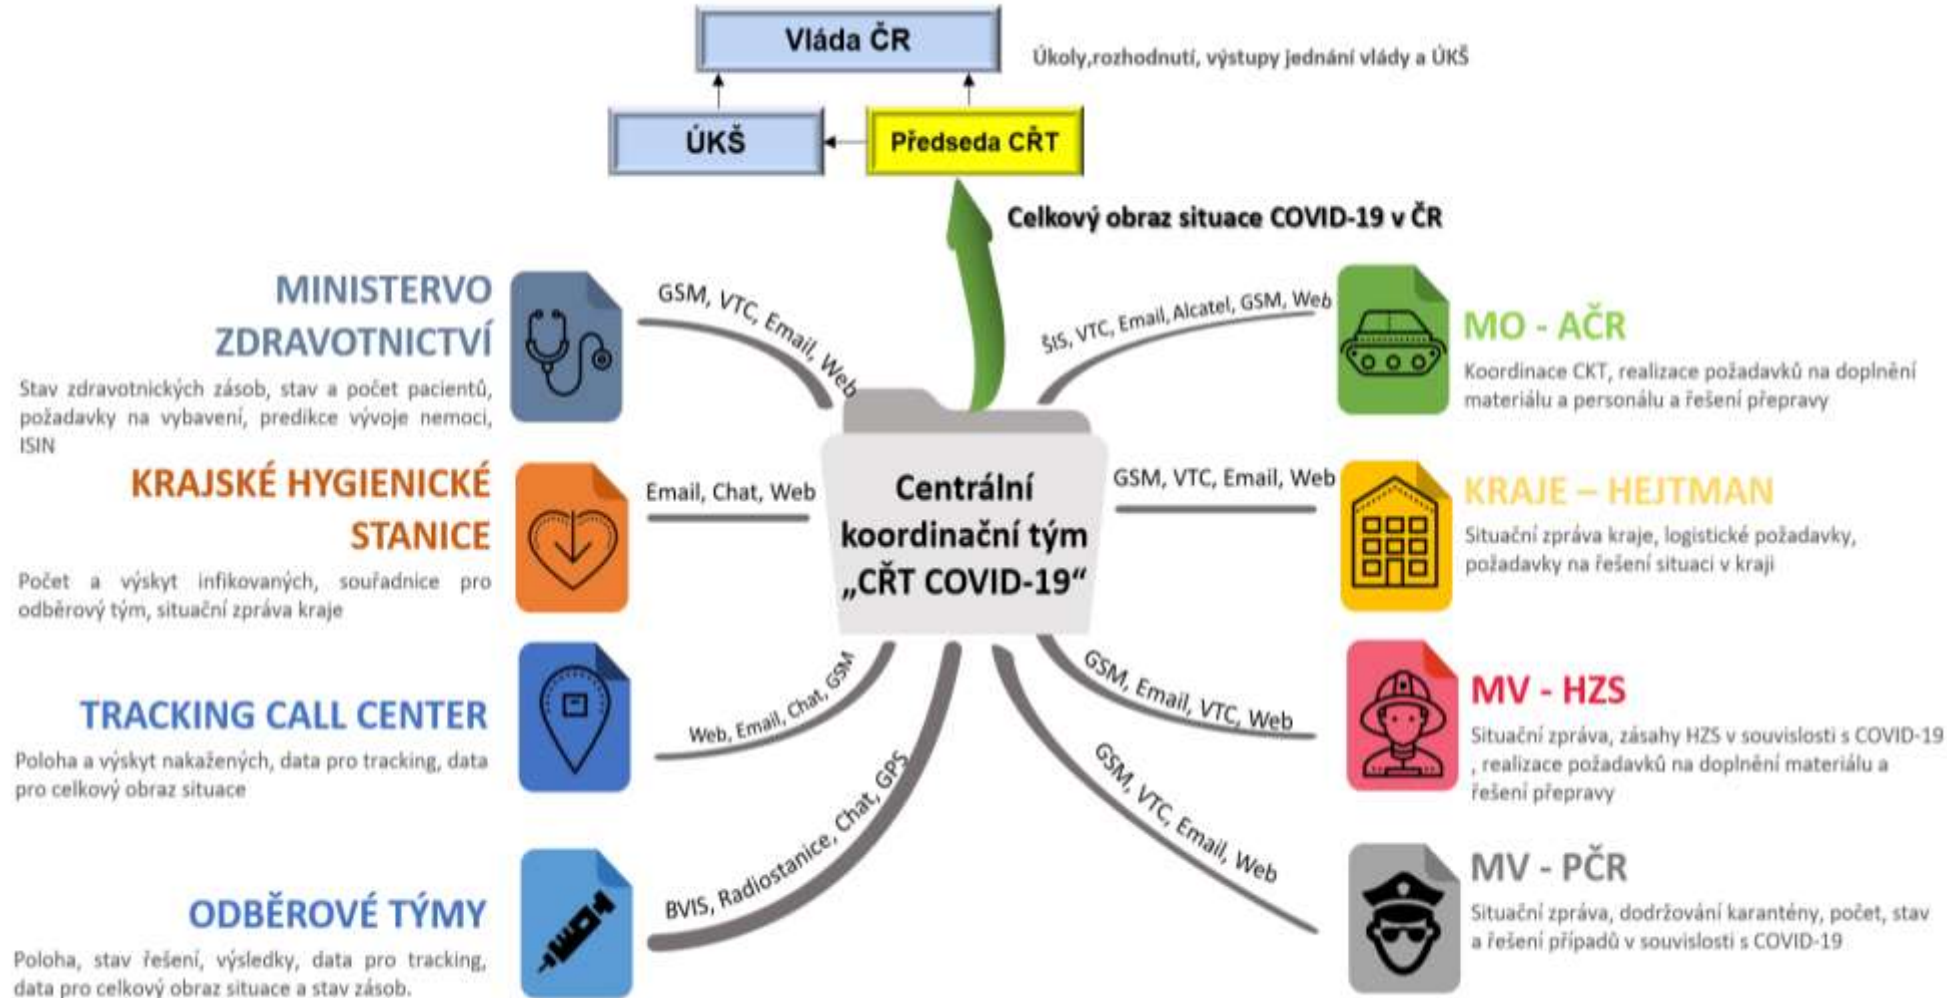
Vláda ČR

Úkoly,rozhodnutí, výstupy jednání vlády a ÚKŠ

ÚKŠ

Předseda CŘT

Celkový obraz situace COVID-19 v ČR

MINISTERVO ZDRAVOTNICTVÍ

Stav zdravotnických zásob, stav a počet pacientů, požadavky na vybavení, predikce vývoje nemoci, ISIN

GSM, VTC, Email, Web

ŠIS, VTC, Email, Alcatel, GSM, Web

MO - AČR

Koordinace CKT, realizace požadavků na doplnění materiálu a personálu a řešení přepravy

KRAJSKÉ HYGIENICKÉ STANICE

Počet a výskyt infikovaných, souřadnice pro odběrový tým, situační zpráva kraje

Email, Chat, Web

Centrální koordinační tým „CŘT COVID-19"

GSM, VTC, Email, Web

KRAJE – HEJTMAN

Situační zpráva kraje, logistické požadavky, požadavky na řešení situací v kraji

TRACKING CALL CENTER

Poloha a výskyt nakažených, data pro tracking, data pro celkový obraz situace

Web, Email, Chat, GSM

GSM, Email, VTC, Web

MV - HZS

Situační zpráva, zásahy HZS v souvislosti s COVID-19 , realizace požadavků na doplnění materiálu a řešení přepravy

BVIS, Radiostanice, Chat, GPS

GSM, VTC, Email, Web

MV - PČR

Situační zpráva, dodržování karantény, počet, stav a řešení případů v souvislosti s COVID-19

ODBĚROVÉ TÝMY

Poloha, stav řešení, výsledky, data pro tracking, data pro celkový obraz situace a stav zásob.